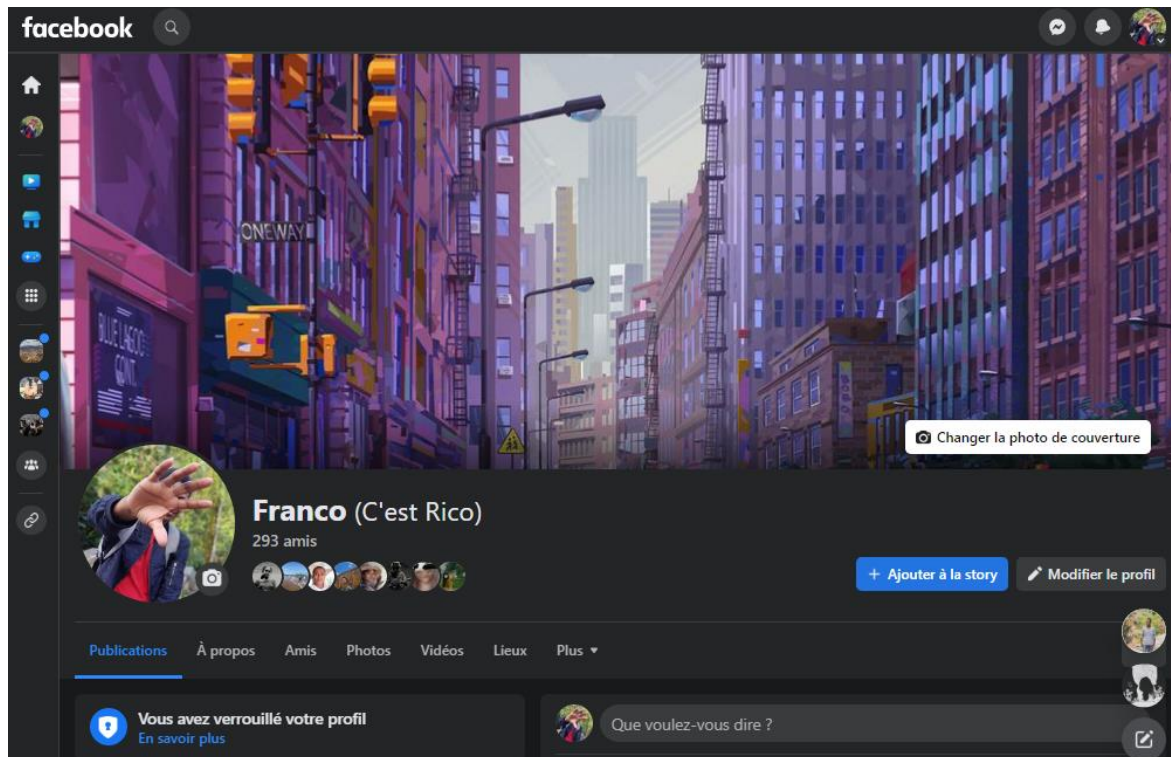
facebook

ONEWAY

BLUE LAGOO GENT

Changer la photo de couverture

Franco (C'est Rico)
293 amis

+ Ajouter à la story
Modifier le profil

Publications
À propos
Amis
Photos
Vidéos
Lieux
Plus ▾

Vous avez verrouillé votre profil
En savoir plus

Que voulez-vous dire ?